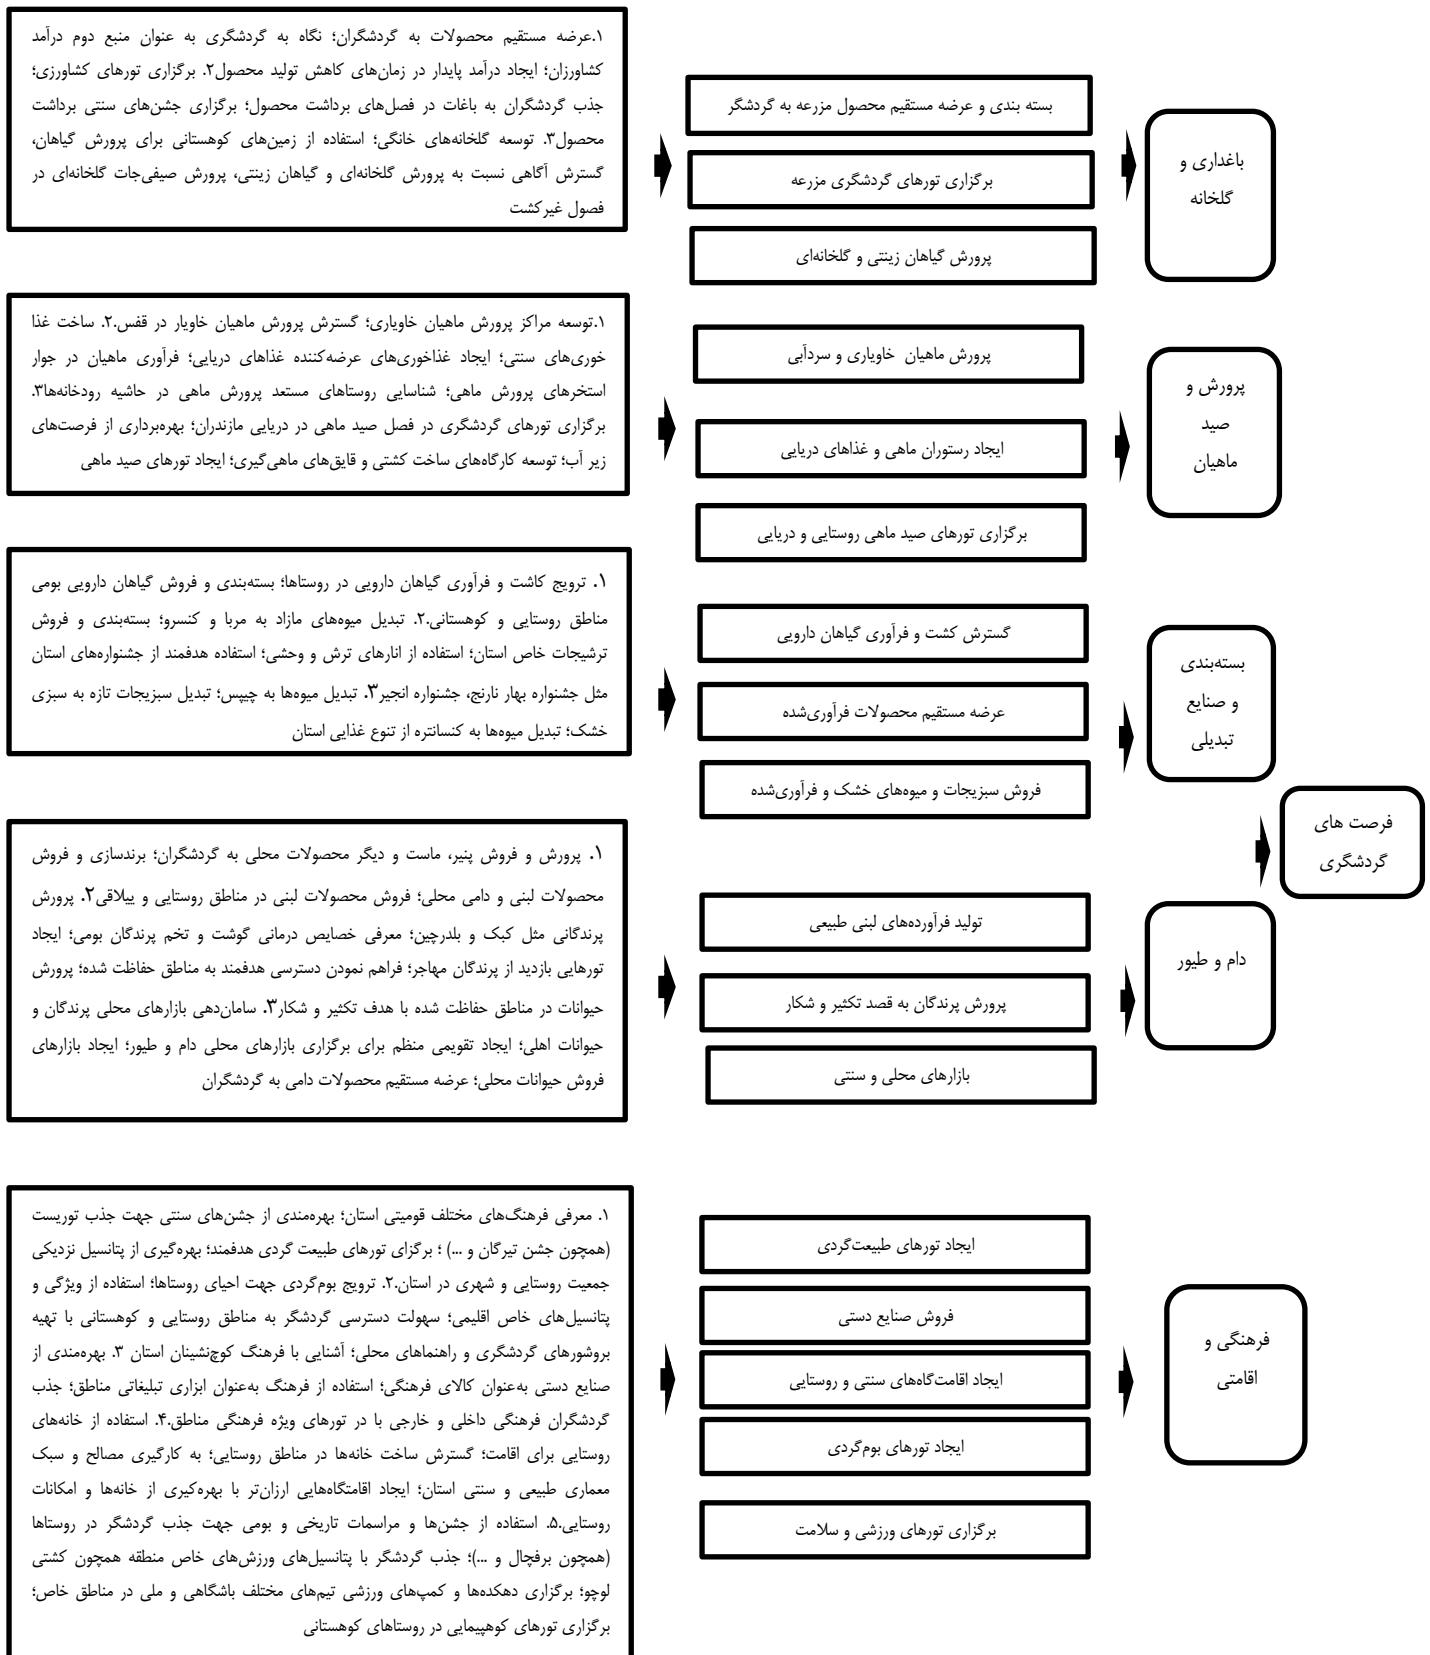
فرصت های گردشگری

باغداری و گلخانه

بسته بندی و عرضه مستقیم محصول مزرعه به گردشگر

برگزاری تورهای گردشگری مزرعه

پرورش گیاهان زینتی و گلخانه‌ای

۱.عرضه مستقیم محصولات به گردشگران؛ نگاه به گردشگری به عنوان منبع دوم درآمد کشاورزان؛ ایجاد درآمد پایدار در زمان‌های کاهش تولید محصول۲. برگزاری تورهای کشاورزی؛ جذب گردشگران به باغات در فصل‌های برداشت محصول؛ برگزاری جشن‌های سنتی برداشت محصول۳. توسعه گلخانه‌های خانگی؛ استفاده از زمین‌های کوهستانی برای پرورش گیاهان، گسترش آگاهی نسبت به پرورش گلخانه‌ای و گیاهان زینتی، پرورش صیفی‌جات گلخانه‌ای در فصول غیرکشت

پرورش و صید ماهیان

پرورش ماهیان خاویاری و سردآبی

ایجاد رستوران ماهی و غذاهای دریایی

برگزاری تورهای صید ماهی روستایی و دریایی

۱.توسعه مراکز پرورش ماهیان خاویاری؛ گسترش پرورش ماهیان خاویار در قفس.۲. ساخت غذا خوری‌های سنتی؛ ایجاد غذاخوری‌های عرضه‌کننده غذاهای دریایی؛ فرآوری ماهیان در جوار استخرهای پرورش ماهی؛ شناسایی روستاهای مستعد پرورش ماهی در حاشیه رودخانه‌ها۳. برگزاری تورهای گردشگری در فصل صید ماهی در دریایی مازندران؛ بهره‌برداری از فرصت‌های زیر آب؛ توسعه کارگاه‌های ساخت کشتی و قایق‌های ماهی‌گیری؛ ایجاد تورهای صید ماهی

بسته‌بندی و صنایع تبدیلی

گسترش کشت و فرآوری گیاهان دارویی

عرضه مستقیم محصولات فرآوری‌شده

فروش سبزیجات و میوه‌های خشک و فرآوری‌شده

۱. ترویج کاشت و فرآوری گیاهان دارویی در روستاها؛ بسته‌بندی و فروش گیاهان دارویی بومی مناطق روستایی و کوهستانی.۲. تبدیل میوه‌های مازاد به مربا و کنسرو؛ بسته‌بندی و فروش ترشیجات خاص استان؛ استفاده از انارهای ترش و وحشی؛ استفاده هدفمند از جشنواره‌های استان مثل جشنواره بهار نارنج، جشنواره انجیر۳. تبدیل میوه‌ها به چیپس؛ تبدیل سبزیجات تازه به سبزی خشک؛ تبدیل میوه‌ها به کنسانتره از تنوع غذایی استان

دام و طیور

تولید فرآورده‌های لبنی طبیعی

پرورش پرندگان به قصد تکثیر و شکار

بازارهای محلی و سنتی

۱. پرورش و فروش پنیر، ماست و دیگر محصولات محلی به گردشگران؛ برندسازی و فروش محصولات لبنی و دامی محلی؛ فروش محصولات لبنی در مناطق روستایی و ییلاقی۲. پرورش پرندگانی مثل کبک و بلدرچین؛ معرفی خصایص درمانی گوشت و تخم پرندگان بومی؛ ایجاد تورهایی بازدید از پرندگان مهاجر؛ فراهم نمودن دسترسی هدفمند به مناطق حفاظت شده؛ پرورش حیوانات در مناطق حفاظت شده با هدف تکثیر و شکار۳. سامان‌دهی بازارهای محلی پرندگان و حیوانات اهلی؛ ایجاد تقویمی منظم برای برگزاری بازارهای محلی دام و طیور؛ ایجاد بازارهای فروش حیوانات محلی؛ عرضه مستقیم محصولات دامی به گردشگران

فرهنگی و اقامتی

ایجاد تورهای طبیعت‌گردی

فروش صنایع دستی

ایجاد اقامت‌گاه‌های سنتی و روستایی

ایجاد تورهای بوم‌گردی

برگزاری تورهای ورزشی و سلامت

۱. معرفی فرهنگ‌های مختلف قومیتی استان؛ بهره‌مندی از جشن‌های سنتی جهت جذب توریست (همچون جشن تیرگان و ...) ؛ برگزای تورهای طبیعت گردی هدفمند؛ بهره‌گیری از پتانسیل نزدیکی جمعیت روستایی و شهری در استان.۲. ترویج بوم‌گردی جهت احیای روستاها؛ استفاده از ویژگی و پتانسیل‌های خاص اقلیمی؛ سهولت دسترسی گردشگر به مناطق روستایی و کوهستانی با تهیه بروشورهای گردشگری و راهنماهای محلی؛ آشنایی با فرهنگ کوچ‌نشینان استان ۳. بهره‌مندی از صنایع دستی به‌عنوان کالای فرهنگی؛ استفاده از فرهنگ به‌عنوان ابزاری تبلیغاتی مناطق؛ جذب گردشگران فرهنگی داخلی و خارجی با در تورهای ویژه فرهنگی مناطق.۴. استفاده از خانه‌های روستایی برای اقامت؛ گسترش ساخت خانه‌ها در مناطق روستایی؛ به کارگیری مصالح و سبک معماری طبیعی و سنتی استان؛ ایجاد اقامتگاه‌هایی ارزان‌تر با بهره‌کیری از خانه‌ها و امکانات روستایی.۵. استفاده از جشن‌ها و مراسمات تاریخی و بومی جهت جذب گردشگر در روستاها (همچون برفچال و ...)؛ جذب گردشگر با پتانسیل‌های ورزش‌های خاص منطقه همچون کشتی لوچو؛ برگزاری دهکده‌ها و کمپ‌های ورزشی تیم‌های مختلف باشگاهی و ملی در مناطق خاص؛ برگزاری تورهای کوهپیمایی در روستاهای کوهستانی